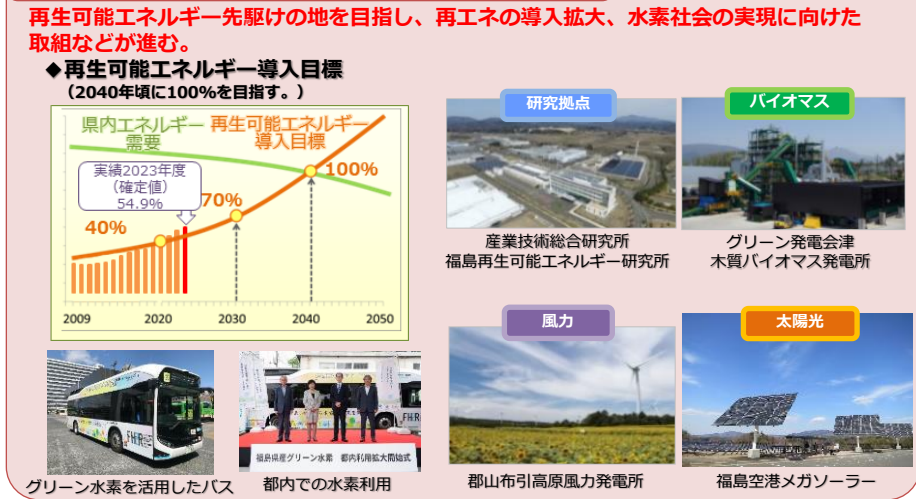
再生可能エネルギー先駆けの地を目指し、再エネの導入拡大、水素社会の実現に向けた取組などが進む。

◆再生可能エネルギー導入目標
（2040年頃に100%を目指す。）

県内エネルギー需要

再生可能エネルギー導入目標

実績2023年度
（確定値）
54.9%

40%

70%

100%

2009

2020

2030

2040

2050

研究拠点

産業技術総合研究所
福島再生可能エネルギー研究所

バイオマス

グリーン発電会津
木質バイオマス発電所

風力

郡山布引高原風力発電所

太陽光

福島空港メガソーラー

グリーン水素を活用したバス

福島県産グリーン水素　都内利用拡大開始式

都内での水素利用